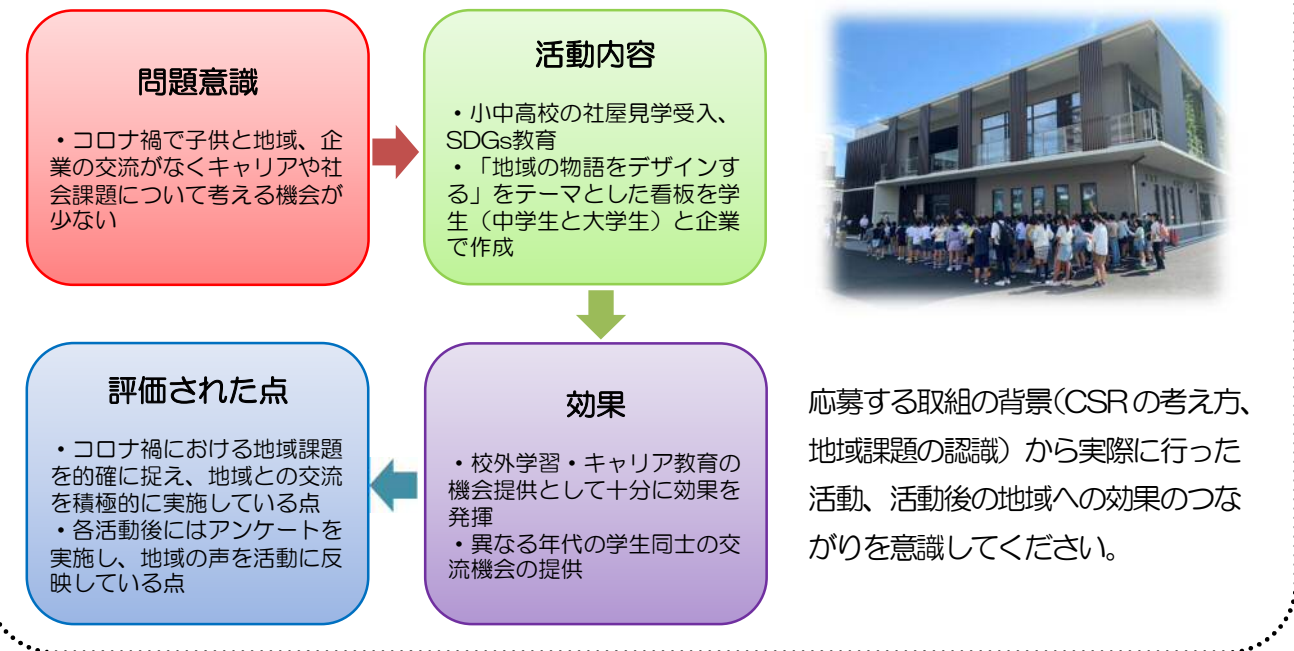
問題意識

・コロナ禍で子供と地域、企業の交流がなくキャリアや社会課題について考える機会が少ない

活動内容

・小中高校の社屋見学受入、SDGs教育
・「地域の物語をデザインする」をテーマとした看板を学生（中学生と大学生）と企業で作成

評価された点

・コロナ禍における地域課題を的確に捉え、地域との交流を積極的に実施している点
・各活動後にはアンケートを実施し、地域の声を活動に反映している点

効果

・校外学習・キャリア教育の機会提供として十分に効果を発揮
・異なる年代の学生同士の交流機会の提供

応募する取組の背景（CSRの考え方、地域課題の認識）から実際に行った活動、活動後の地域への効果のつながりを意識してください。